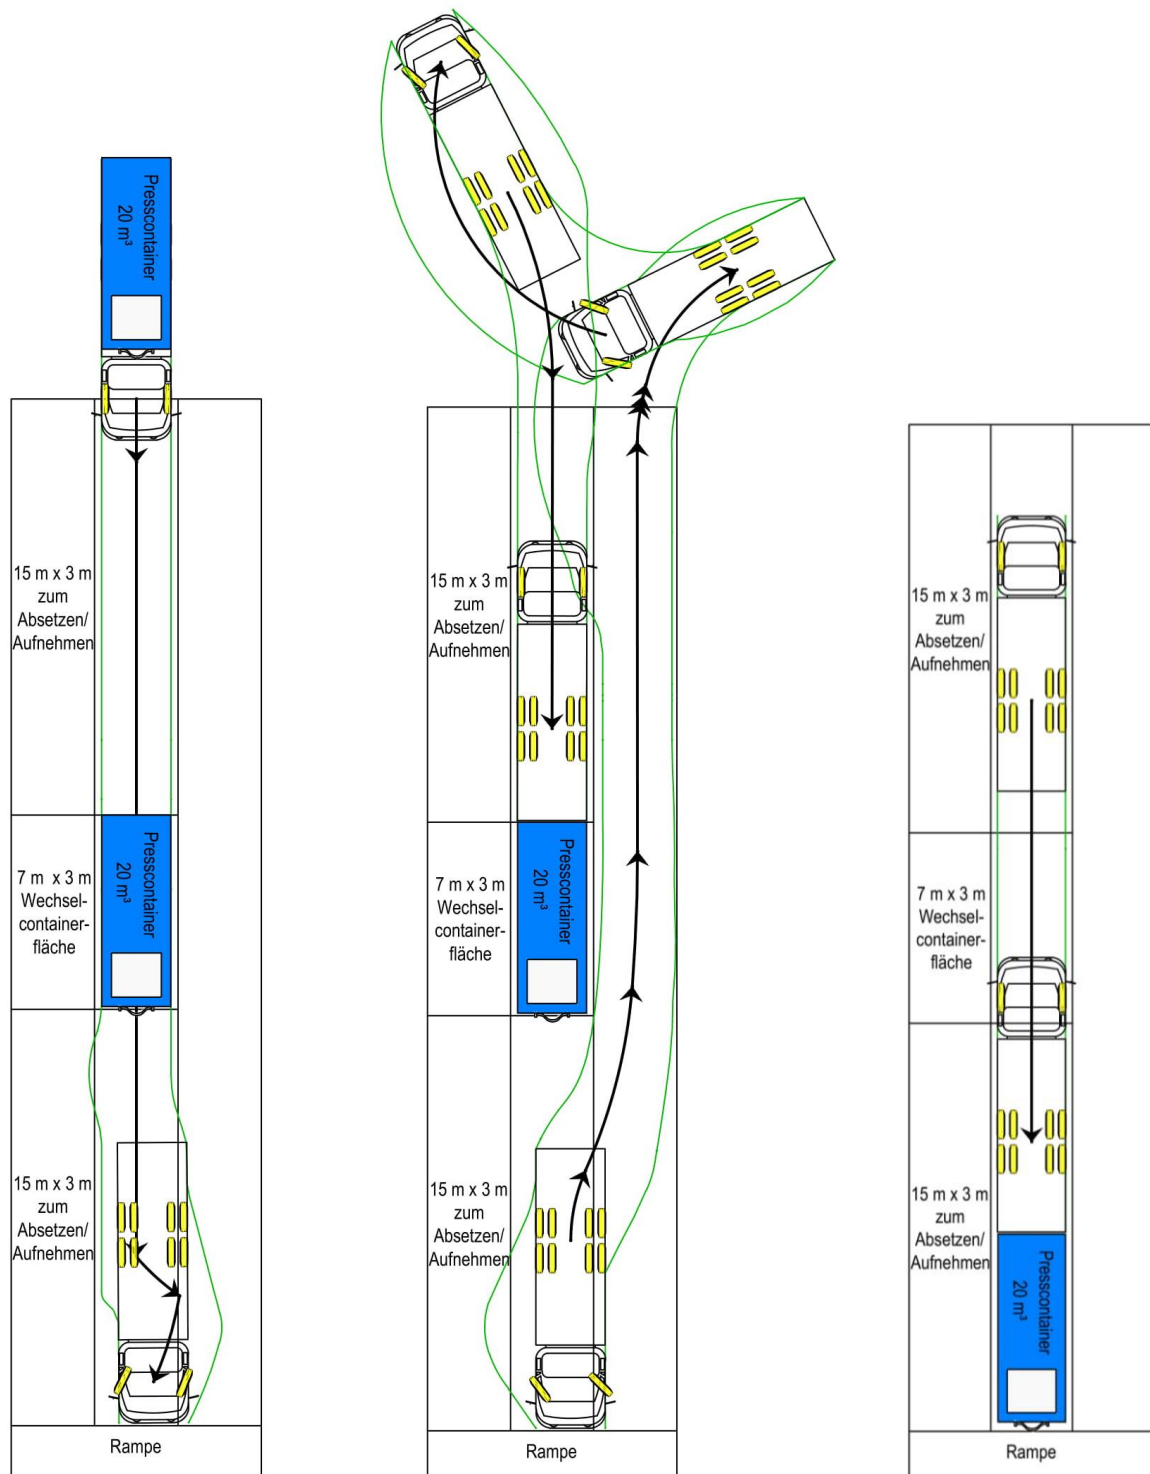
Presscontainer
$20 m^3$

15 m x 3 m
zum
Absetzen/
Aufnehmen

Presscontainer
$20 m^3$

7 m x 3 m
Wechsel-
container-
fläche

15 m x 3 m
zum
Absetzen/
Aufnehmen

Rampe

15 m x 3 m
zum
Absetzen/
Aufnehmen

7 m x 3 m
Wechsel-
container-
fläche

Presscontainer
$20 m^3$

15 m x 3 m
zum
Absetzen/
Aufnehmen

Rampe

15 m x 3 m
zum
Absetzen/
Aufnehmen

7 m x 3 m
Wechsel-
container-
fläche

15 m x 3 m
zum
Absetzen/
Aufnehmen

Presscontainer
$20 m^3$

Rampe